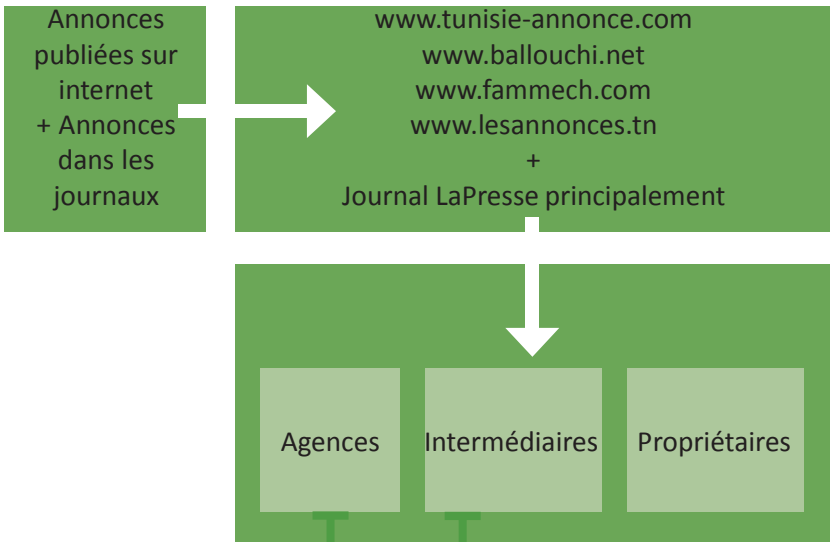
Annonces publiées sur internet + Annonces dans les journaux

www.tunisie-annonce.com
www.ballouchi.net
www.fammech.com
www.lesannonces.tn
+
Journal LaPresse principalement

Agences

Intermédiaires

Propriétaires